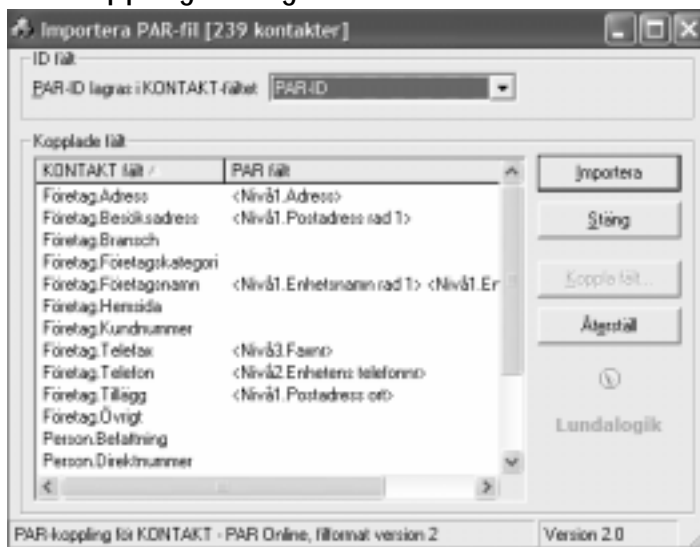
Importera PAR-fil [239 kontakter]

ID fält

PAR-ID lagras i KONTAKT-fältet PAR-ID

Kopplade fält

| KONTAKT fält | PAR fält |
|---|---|
| Företag.Adress | <Nivå1.Adress> |
| Företag.Besöksadress | <Nivå1.Postadress rad 1> |
| Företag.Bransch | |
| Företag.Företagskategori | |
| Företag.Företagsnamn | <Nivå1.Enhetsnamn rad 1> <Nivå1.Er |
| Företag.Hemsida | |
| Företag.Kundnummer | |
| Företag.Telefax | <Nivå3.Faxnr> |
| Företag.Telefon | <Nivå2.Enhetens telefonnr> |
| Företag.Tillägg | <Nivå1.Postadress ort> |
| Företag.Övrigt | |
| Person.Befattning | |
| Person.Direktnummer | |

Importera

Stäng

Koppla fält...

Återställ

Lundalogik

PAR-koppling för KONTAKT - PAR Online, filformat version 2

Version 2.0